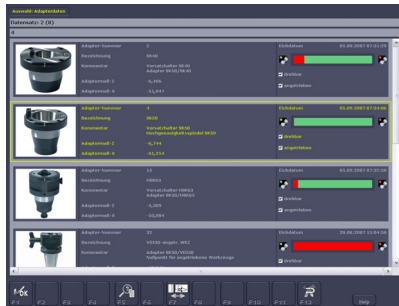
Auswahl: Adapterdaten
Datensatz: 2 (8)

Adapter-Nummer 2
Bezeichnung SK50
Kommentar Vorsatzhalter SK50 Adapter SK50/SK45
Adaptermaß-Z -5,486
Adaptermaß-X -11,047
Eichdatum 05.09.2007 07:21:29
drehbar
eingeblendet

Adapter-Nummer 4
Bezeichnung SK50
Kommentar Vorsatzhalter SK50 Hochgenauigkeitsspindel SK50
Adaptermaß-Z -5,744
Adaptermaß-X -11,214
Eichdatum 05.09.2007 07:34:06
drehbar
eingeblendet

Adapter-Nummer 13
Bezeichnung HSK63
Kommentar Vorsatzhalter HSK63 Adapter SK50/HSK63
Adaptermaß-Z -5,289
Adaptermaß-X -10,884
Eichdatum 05.09.2007 07:32:28
drehbar
eingeblendet

Adapter-Nummer 22
Bezeichnung VDI50-angetr. WKZ
Kommentar Adapter SK50/VDI50 Aufpunkt für angetriebene Werkzeuge
Eichdatum 29.08.2007 15:04:06
drehbar
eingeblendet

F1 F2 F3 F4 F5 F6 F7 F8 F9 F10 F11 F12 Help